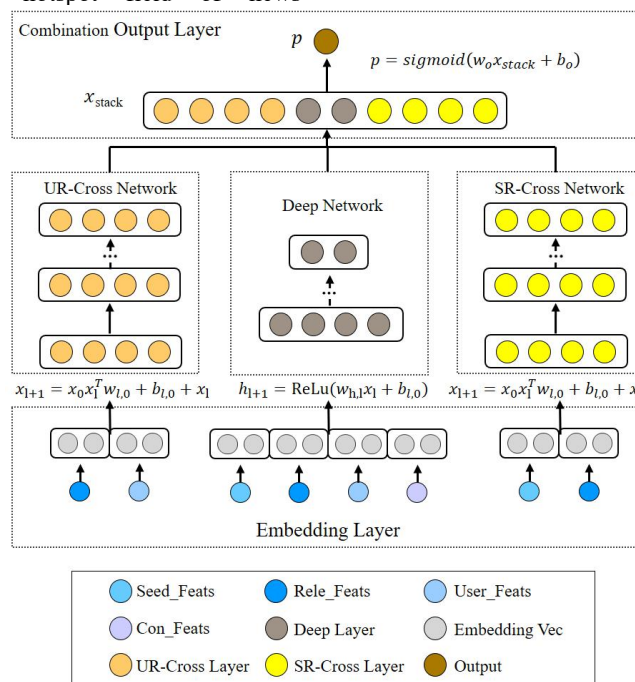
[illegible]

Combination Output Layer

$p$

$p = sigmoid(w_o x_{stack} + b_o)$

$x_{\text{stack}}$

UR-Cross Network

Deep Network

SR-Cross Network

$x_{l+1} = x_0 x_l^T w_{l,0} + b_{l,0} + x_l$

$h_{l+1} = \text{ReLu}(w_{h,l} x_l + b_{l,0})$

$x_{l+1} = x_0 x_l^T w_{l,0} + b_{l,0} + x$

Embedding Layer

Seed_Feats
Rele_Feats
User_Feats
Con_Feats
Deep Layer
Embedding Vec
UR-Cross Layer
SR-Cross Layer
Output